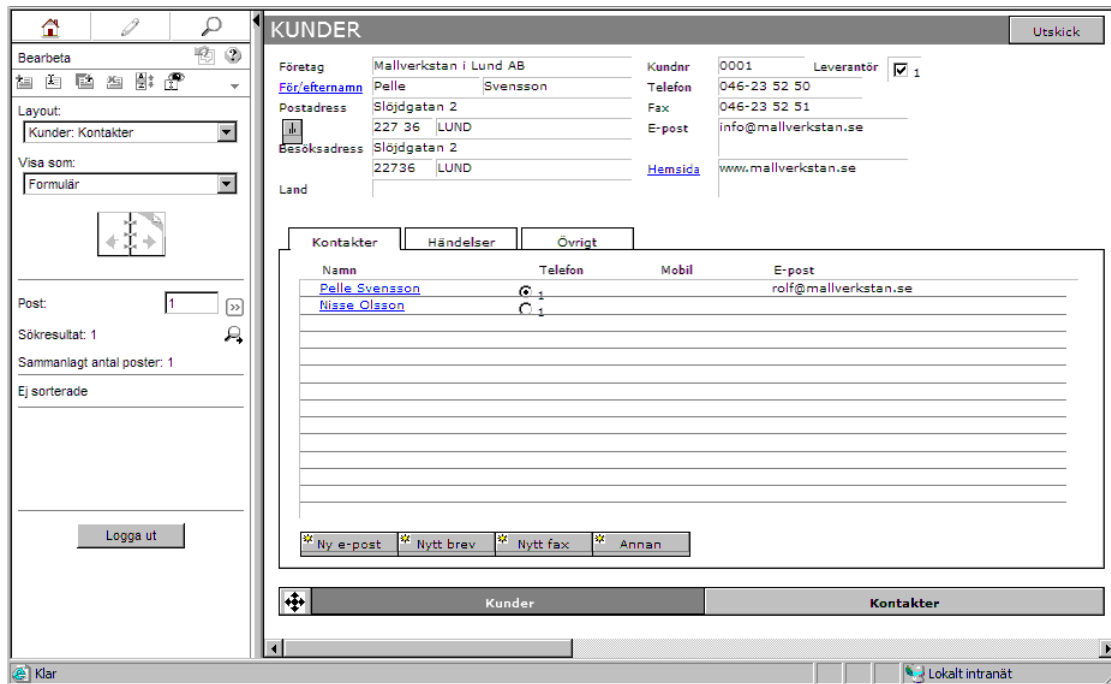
Bearbeta

Layout:
Kunder: Kontakter

Visa som:
Formulär

Post: 1

Sökresultat: 1

Sammanlagt antal poster: 1

Ej sorterade

Logga ut

KUNDER

Utskick

Företag Mallverkstan i Lund AB
För/efternamn Pelle Svensson
Postadress Slöjdgatan 2
227 36 LUND
Besöksadress Slöjdgatan 2
22736 LUND
Land

Kundnr 0001 Leverantör 1
Telefon 046-23 52 50
Fax 046-23 52 51
E-post info@mallverkstan.se

Hemsida www.mallverkstan.se

Kontakter | Händelser | Övrigt

| Namn | Telefon | Mobil | E-post |
|---|---|---|---|
| Pelle Svensson | 1 | | rolf@mallverkstan.se |
| Nisse Olsson | 1 | | |

Ny e-post | Nytt brev | Nytt fax | Annan

Kunder | Kontakter

Klar

Lokalt intranät